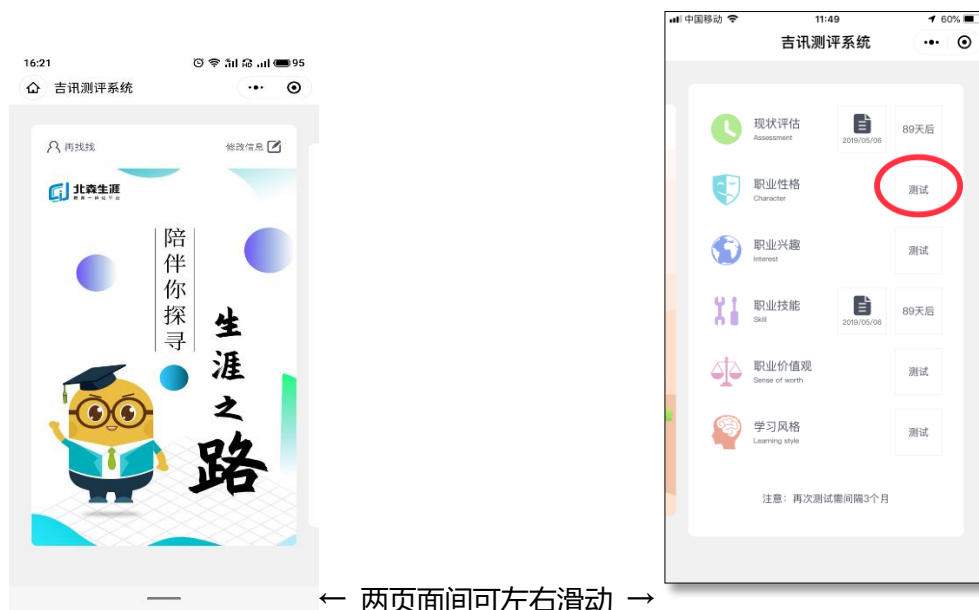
16:21

95

吉讯测评系统

再找找

修改信息

北森生涯

陪伴你探寻

生涯之路

中国移动

11:49

60%

吉讯测评系统

现状评估
Assessment

2019/05/06

89天后

职业性格
Character

测试

职业兴趣
Interest

测试

职业技能
Skill

2019/05/06

89天后

职业价值观
Sense of worth

测试

学习风格
Learning style

测试

注意：再次测试需间隔3个月

← 两页面间可左右滑动 →